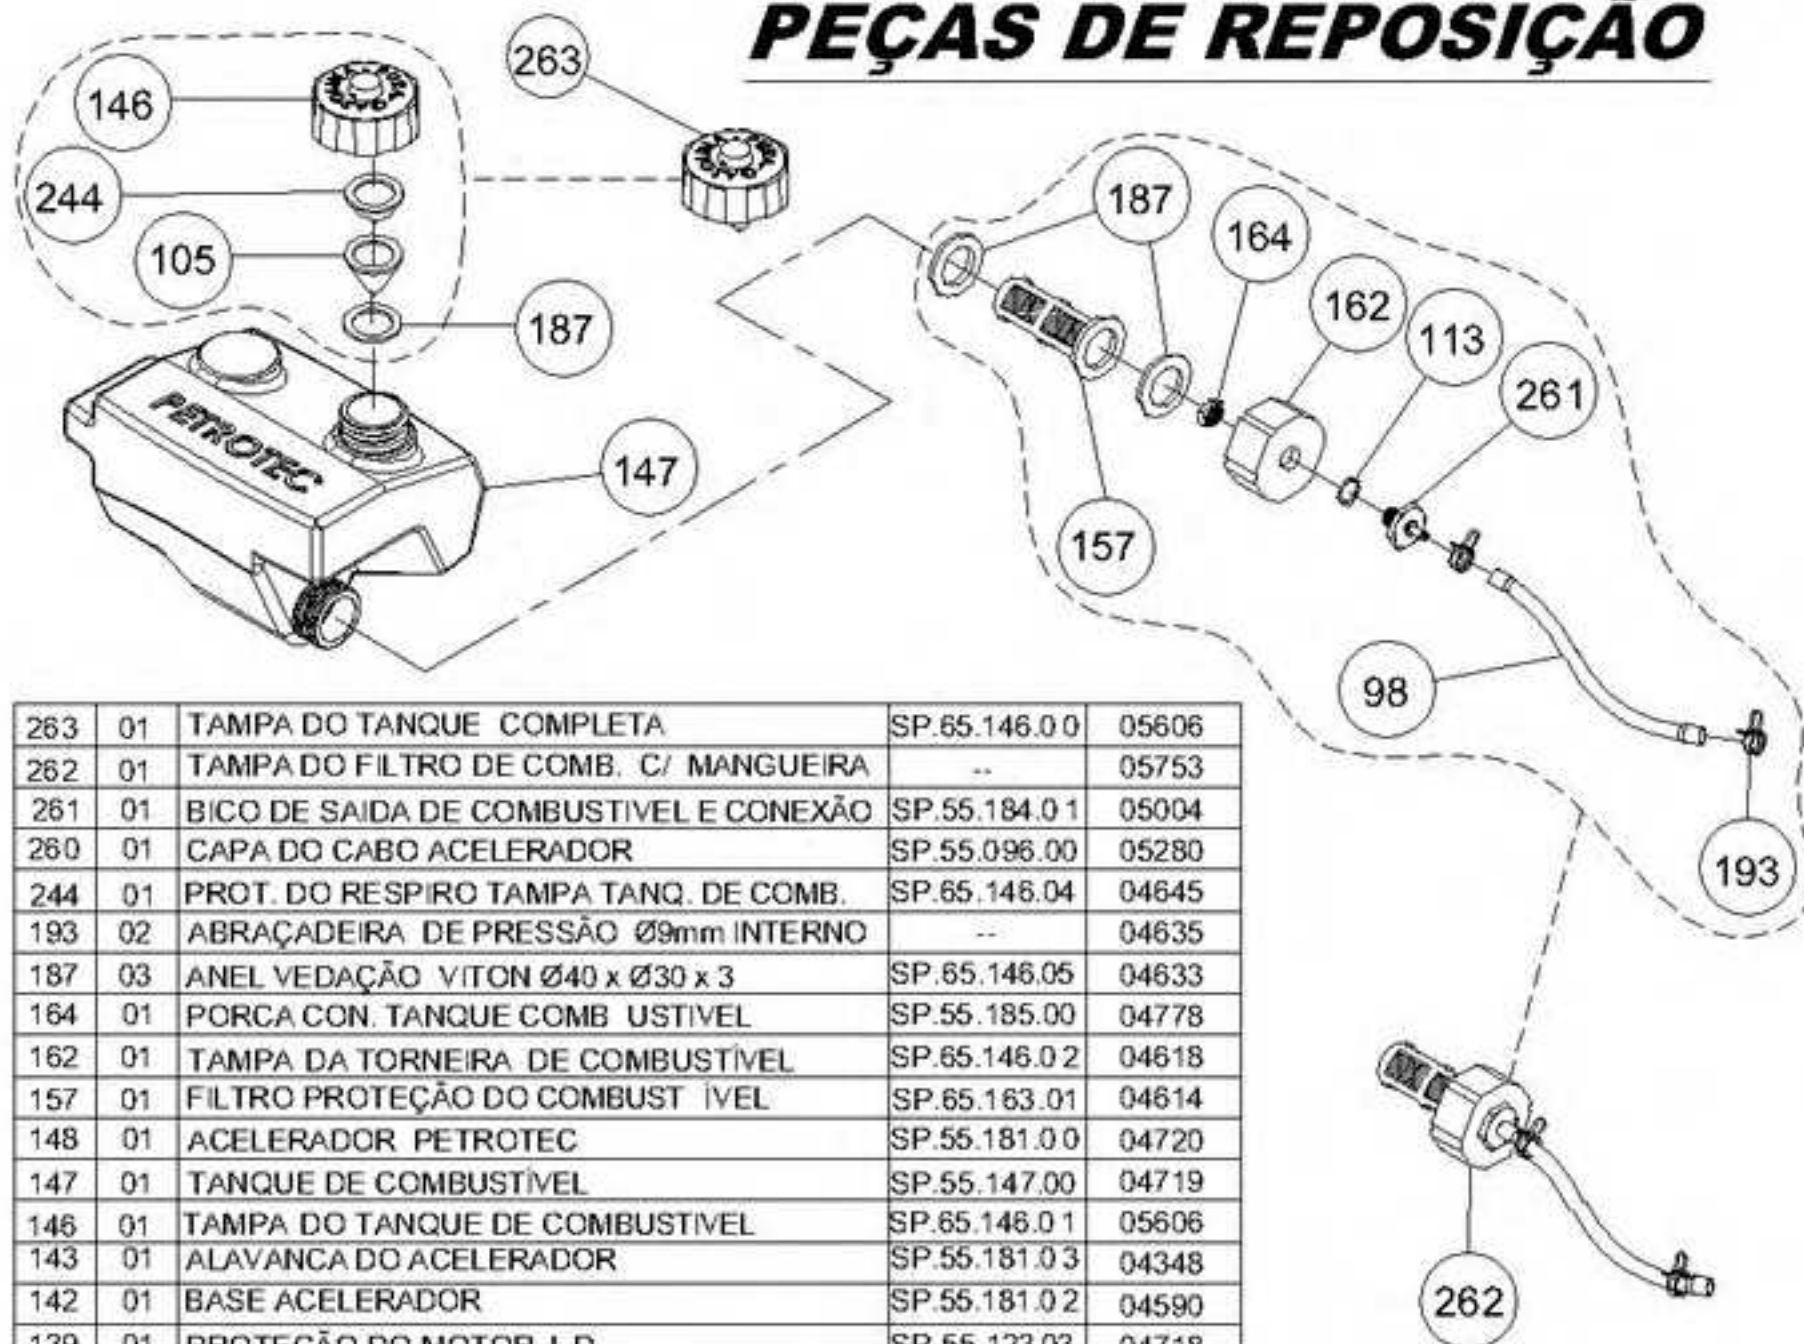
PEÇAS DE REPOSIÇÃO

146
244
105
187
263
PETROTEC
147
187
164
162
113
261
157
98
193
262

| 263 | 01 | TAMPA DO TANQUE COMPLETA | SP.65.146.0 0 | 05606 |
|---|---|---|---|---|
| 262 | 01 | TAMPA DO FILTRO DE COMB. C/ MANGUEIRA | -- | 05753 |
| 261 | 01 | BICO DE SAIDA DE COMBUSTIVEL E CONEXÃO | SP.55.184.0 1 | 05004 |
| 260 | 01 | CAPA DO CABO ACELERADOR | SP.55.096.00 | 05280 |
| 244 | 01 | PROT. DO RESPIRO TAMPA TANQ. DE COMB. | SP.65.146.04 | 04645 |
| 193 | 02 | ABRAÇADEIRA DE PRESSÃO Ø9mm INTERNO | -- | 04635 |
| 187 | 03 | ANEL VEDAÇÃO VITON Ø40 x Ø30 x 3 | SP.65.146.05 | 04633 |
| 164 | 01 | PORCA CON. TANQUE COMB USTIVEL | SP.55.185.00 | 04778 |
| 162 | 01 | TAMPA DA TORNEIRA DE COMBUSTÍVEL | SP.65.146.0 2 | 04618 |
| 157 | 01 | FILTRO PROTEÇÃO DO COMBUST ÍVEL | SP.65.163.01 | 04614 |
| 148 | 01 | ACELERADOR PETROTEC | SP.55.181.0 0 | 04720 |
| 147 | 01 | TANQUE DE COMBUSTÍVEL | SP.55.147.00 | 04719 |
| 146 | 01 | TAMPA DO TANQUE DE COMBUSTIVEL | SP.65.146.0 1 | 05606 |
| 143 | 01 | ALAVANCA DO ACELERADOR | SP.55.181.0 3 | 04348 |
| 142 | 01 | BASE ACELERADOR | SP.55.181.0 2 | 04590 |
| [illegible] | 01 | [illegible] | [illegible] | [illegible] |